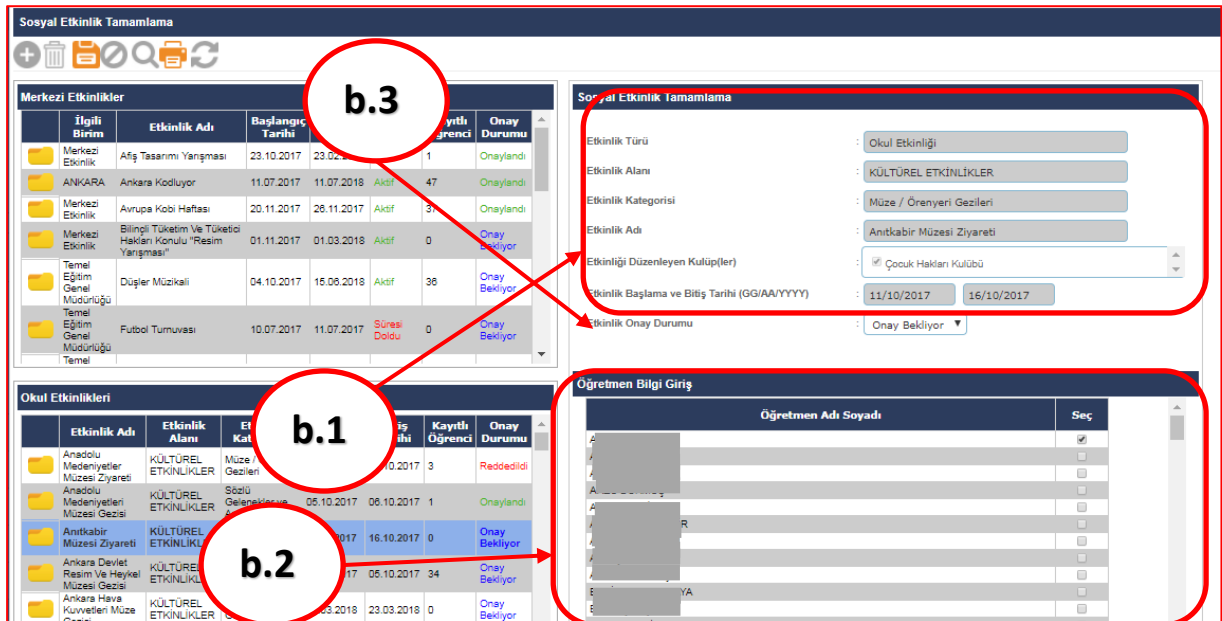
Sosyal Etkinlik Tamamlama

Merkezi Etkinlikler

| | İlgili Birim | Etkinlik Adı | Başlangıç Tarihi | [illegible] | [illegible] | Kayıtlı Öğrenci | Onay Durumu |
|---|---|---|---|---|---|---|---|
| | Merkezi Etkinlik | Afiş Tasarımı Yarışması | 23.10.2017 | 23.0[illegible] | | 1 | Onaylandı |
| | ANKARA | Ankara Kodluyor | 11.07.2017 | 11.07.2018 | Aktif | 47 | Onaylandı |
| | Merkezi Etkinlik | Avrupa Kobi Haftası | 20.11.2017 | 26.11.2017 | Aktif | 3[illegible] | Onaylandı |
| | Merkezi Etkinlik | Bilinçli Tüketim Ve Tüketici Hakları Konulu "Resim Yarışması" | 01.11.2017 | 01.03.2018 | Aktif | 0 | Onay Bekliyor |
| | Temel Eğitim Genel Müdürlüğü | Düşler Müzikali | 04.10.2017 | 15.06.2018 | Aktif | 36 | Onay Bekliyor |
| | Temel Eğitim Genel Müdürlüğü | Futbol Turnuvası | 10.07.2017 | 11.07.2017 | Süresi Doldu | 0 | Onay Bekliyor |
| | Temel | | | | | | |

b.3

Okul Etkinlikleri

| | Etkinlik Adı | Etkinlik Alanı | Et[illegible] Kat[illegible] | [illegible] | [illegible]iş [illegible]ihi | Kayıtlı Öğrenci | Onay Durumu |
|---|---|---|---|---|---|---|---|
| | Anadolu Medeniyetler Müzesi Ziyareti | KÜLTÜREL ETKİNLİKLER | Müze / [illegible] Gezileri | | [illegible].10.2017 | 3 | Reddedildi |
| | Anadolu Medeniyetleri Müzesi Gezisi | KÜLTÜREL ETKİNLİKLER | Sözlü Gelenekler ve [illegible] | 05.10.2017 | 06.10.2017 | 1 | Onaylandı |
| | Anıtkabir Müzesi Ziyareti | KÜLTÜREL ETKİNLİKLER | | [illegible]017 | 16.10.2017 | 0 | Onay Bekliyor |
| | Ankara Devlet Resim Ve Heykel Müzesi Gezisi | KÜLTÜREL ETKİNLİKLER | | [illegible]17 | 06.10.2017 | 34 | Onay Bekliyor |
| | Ankara Hava Kuvvetleri Müze Gezisi | KÜLTÜREL ETKİNLİKLER | | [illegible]03.2018 | 23.03.2018 | 0 | Onay Bekliyor |

b.1

b.2

Sosyal Etkinlik Tamamlama

Etkinlik Türü : Okul Etkinliği
Etkinlik Alanı : KÜLTÜREL ETKİNLİKLER
Etkinlik Kategorisi : Müze / Örenyeri Gezileri
Etkinlik Adı : Anıtkabir Müzesi Ziyareti
Etkinliği Düzenleyen Kulüp(ler) : Çocuk Hakları Kulübü
Etkinlik Başlama ve Bitiş Tarihi (GG/AA/YYYY) : 11/10/2017 16/10/2017
Etkinlik Onay Durumu : Onay Bekliyor

Öğretmen Bilgi Giriş

| Öğretmen Adı Soyadı | Seç |
|---|---|
| A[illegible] | ☑ |
| A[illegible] | ☐ |
| A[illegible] | ☐ |
| A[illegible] | ☐ |
| A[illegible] | ☐ |
| A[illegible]R | ☐ |
| A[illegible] | ☐ |
| A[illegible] | ☐ |
| A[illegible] | ☐ |
| B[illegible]YA | ☐ |
| B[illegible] | ☐ |